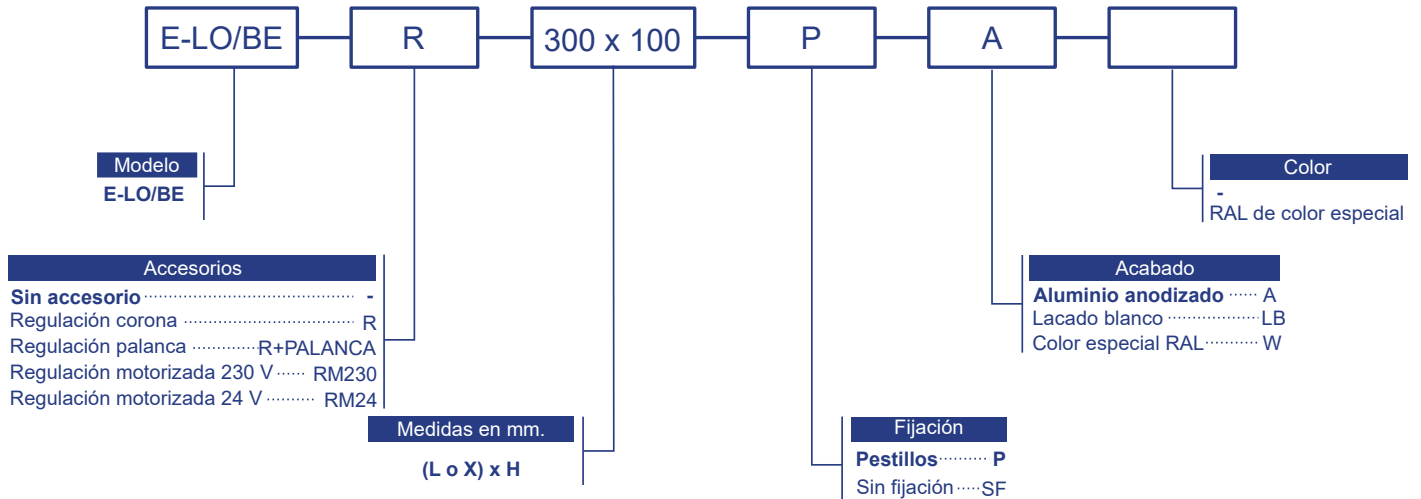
E-LO/BE — R — 300 x 100 — P — A —

Modelo
E-LO/BE

Accesorios
Sin accesorio ........................ -
Regulación corona ........................ R
Regulación palanca ............ R+PALANCA
Regulación motorizada 230 V ...... RM230
Regulación motorizada 24 V ......... RM24

Medidas en mm.
(L o X) x H

Fijación
Pestillos ......... P
Sin fijación ..... SF

Acabado
Aluminio anodizado ...... A
Lacado blanco .............. LB
Color especial RAL ......... W

Color
-
RAL de color especial